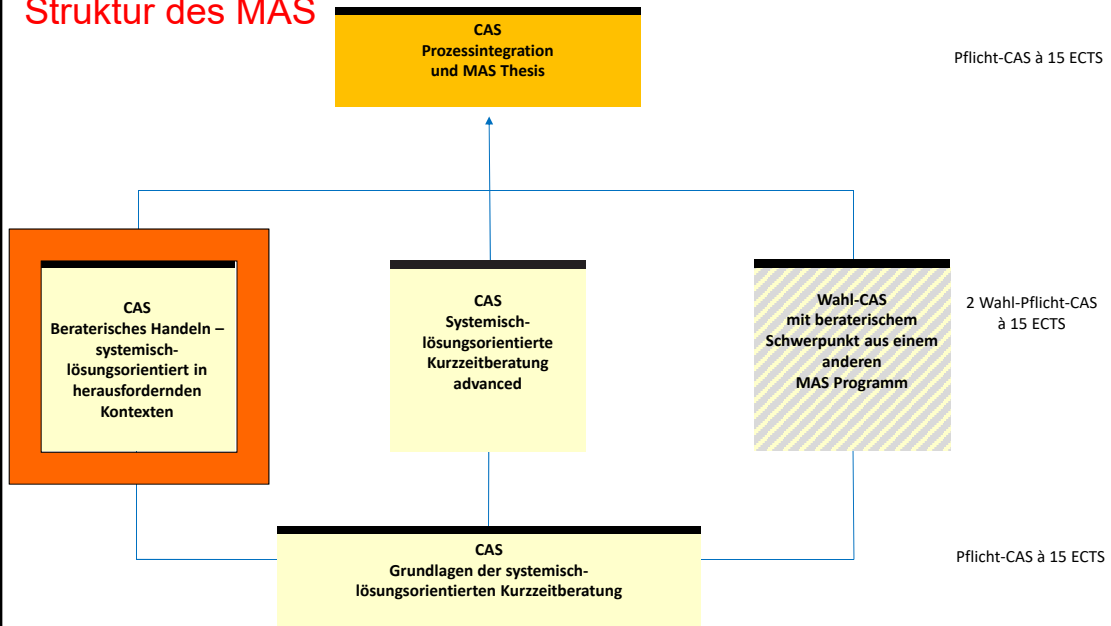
Struktur des MAS

CAS
Prozessintegration
und MAS Thesis

Pflicht-CAS à 15 ECTS

CAS
Beraterisches Handeln – systemisch-lösungsorientiert in herausfordernden Kontexten

CAS
Systemisch-lösungsorientierte Kurzzeitberatung advanced

Wahl-CAS
mit beraterischem Schwerpunkt aus einem anderen
MAS Programm

2 Wahl-Pflicht-CAS à 15 ECTS

CAS
Grundlagen der systemisch-lösungsorientierten Kurzzeitberatung

Pflicht-CAS à 15 ECTS